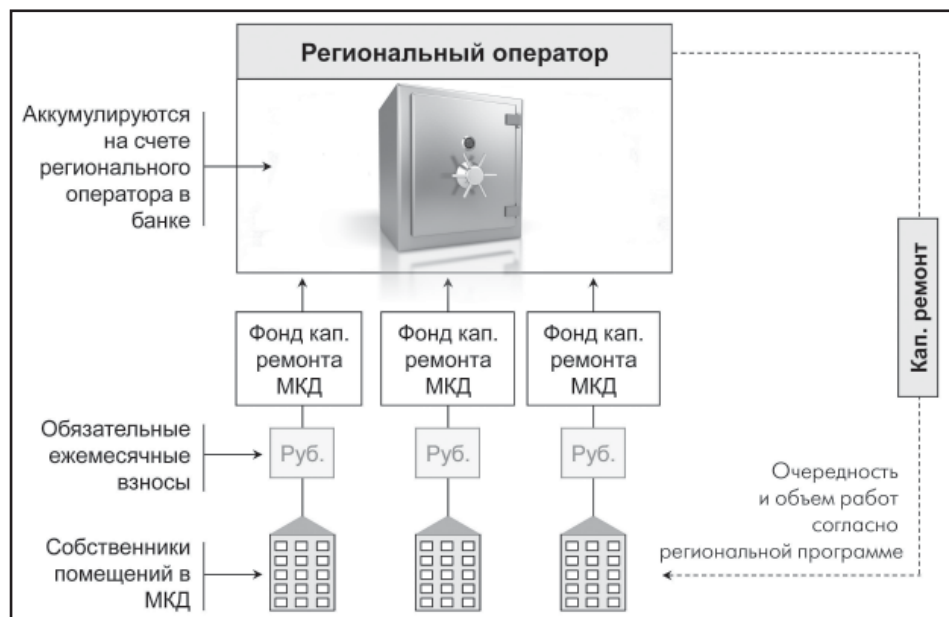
Региональный оператор

Аккумулируются на счете регионального оператора в банке

Фонд кап. ремонта МКД

Фонд кап. ремонта МКД

Фонд кап. ремонта МКД

Кап. ремонт

Обязательные ежемесячные взносы

Руб.

Руб.

Руб.

Очередность и объем работ согласно региональной программе

Собственники помещений в МКД